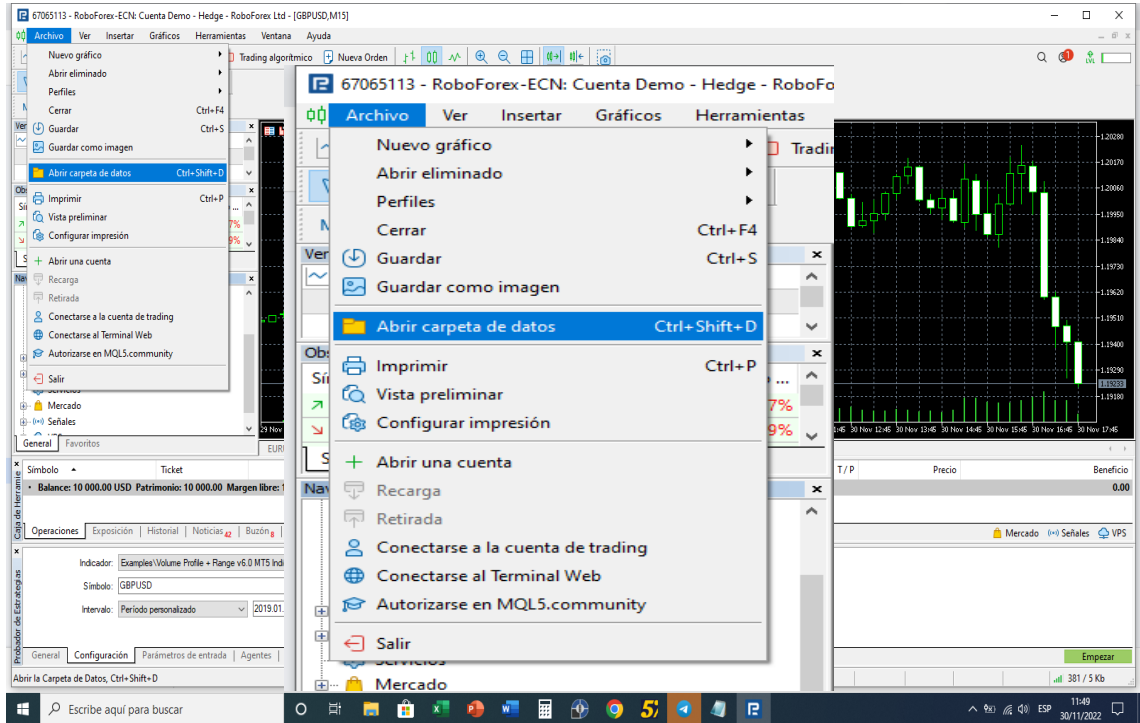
67065113 - RoboForex-ECN: Cuenta Demo - Hedge - RoboForex Ltd - [GBPUSD,M15]

Archivo Ver Insertar Gráficos Herramientas Ventana Ayuda

Nuevo gráfico
Abrir eliminado
Perfiles
Cerrar Ctrl+F4
Guardar Ctrl+S
Guardar como imagen
Abrir carpeta de datos Ctrl+Shift+D
Imprimir Ctrl+P
Vista preliminar
Configurar impresión
Abrir una cuenta
Recarga
Retirada
Conectarse a la cuenta de trading
Conectarse al Terminal Web
Autorizarse en MQL5.community
Salir

Trading algorítmico | Nueva Orden

67065113 - RoboForex-ECN: Cuenta Demo - Hedge - RoboFo

Archivo Ver Insertar Gráficos Herramientas

Nuevo gráfico
Abrir eliminado
Perfiles
Cerrar Ctrl+F4
Guardar Ctrl+S
Guardar como imagen
Abrir carpeta de datos Ctrl+Shift+D
Imprimir Ctrl+P
Vista preliminar
Configurar impresión
Abrir una cuenta
Recarga
Retirada
Conectarse a la cuenta de trading
Conectarse al Terminal Web
Autorizarse en MQL5.community
Salir
Servicios
Mercado

Tradir

1.20280
1.20170
1.20060
1.19950
1.19840
1.19730
1.19620
1.19510
1.19400
1.19290
1.19233
1.19180

30 Nov 12:45 30 Nov 13:45 30 Nov 14:45 30 Nov 15:45 30 Nov 16:45 30 Nov 17:45

Mercado
Señales
General Favoritos
29 Nov
EUR

Símbolo Ticket T / P Precio Beneficio
Balance: 10 000.00 USD Patrimonio: 10 000.00 Margen libre: 1 0.00
Operaciones Exposición Historial Noticias 42 Buzón 8
Mercado Señales VPS
Caja de Herramientas

Indicador: Examples\Volume Profile + Range v6.0 MT5 Indi
Símbolo: GBPUSD
Intervalo: Período personalizado 2019.01.
General Configuración Parámetros de entrada Agentes
Probador de Estrategias
Empezar
Abrir la Carpeta de Datos, Ctrl+Shift+D
381 / 5 Kb

Escribe aquí para buscar
ESP 11:49 30/11/2022